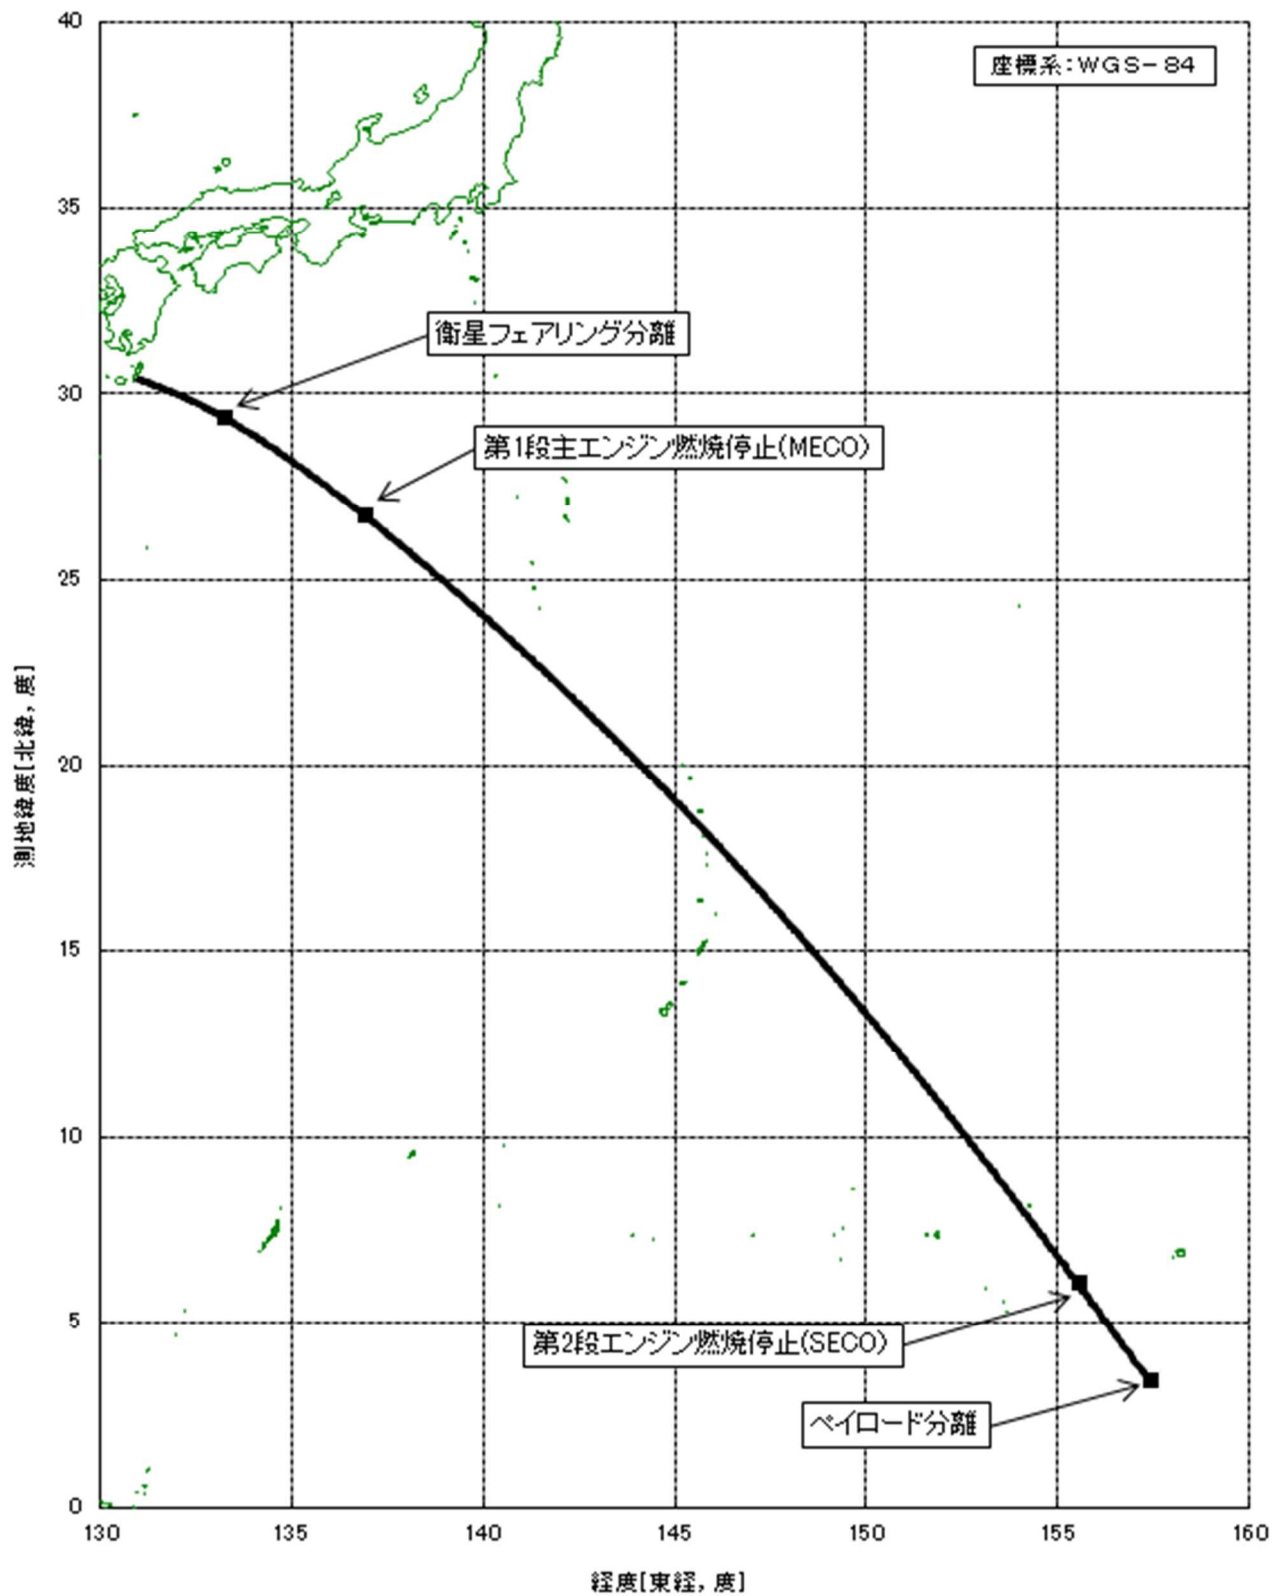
座標系：WGS－84

衛星フェアリング分離

第1段主エンジン燃焼停止(MECO)

第2段エンジン燃焼停止(SECO)

ペイロード分離

測地緯度[北緯，度]

40
35
30
25
20
15
10
5
0

130
135
140
145
150
155
160

経度[東経，度]